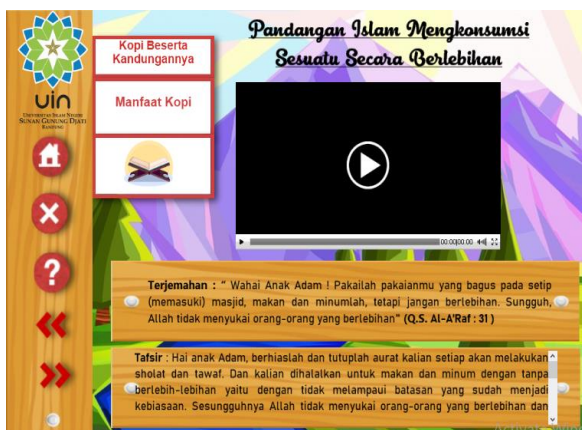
UIN
Universitas Islam Negeri
Sunan Gunung Djati
Bandung

Kopi Beserta Kandungannya

Manfaat Kopi

Pandangan Islam Mengkonsumsi Sesuatu Secara Berlebihan

00:00|00:00

Terjemahan : " Wahai Anak Adam ! Pakailah pakaianmu yang bagus pada setip (memasuki) masjid, makan dan minumlah, tetapi jangan berlebihan. Sungguh, Allah tidak menyukai orang-orang yang berlebihan" (Q.S. Al-A'Raf : 31 )

Tafsir : Hai anak Adam, berhiaslah dan tutuplah aurat kalian setiap akan melakukan sholat dan tawaf. Dan kalian dihalalkan untuk makan dan minum dengan tanpa berlebih-lebihan yaitu dengan tidak melampaui batasan yang sudah menjadi kebiasaan. Sesungguhnya Allah tidak menyukai orang-orang yang berlebihan dan